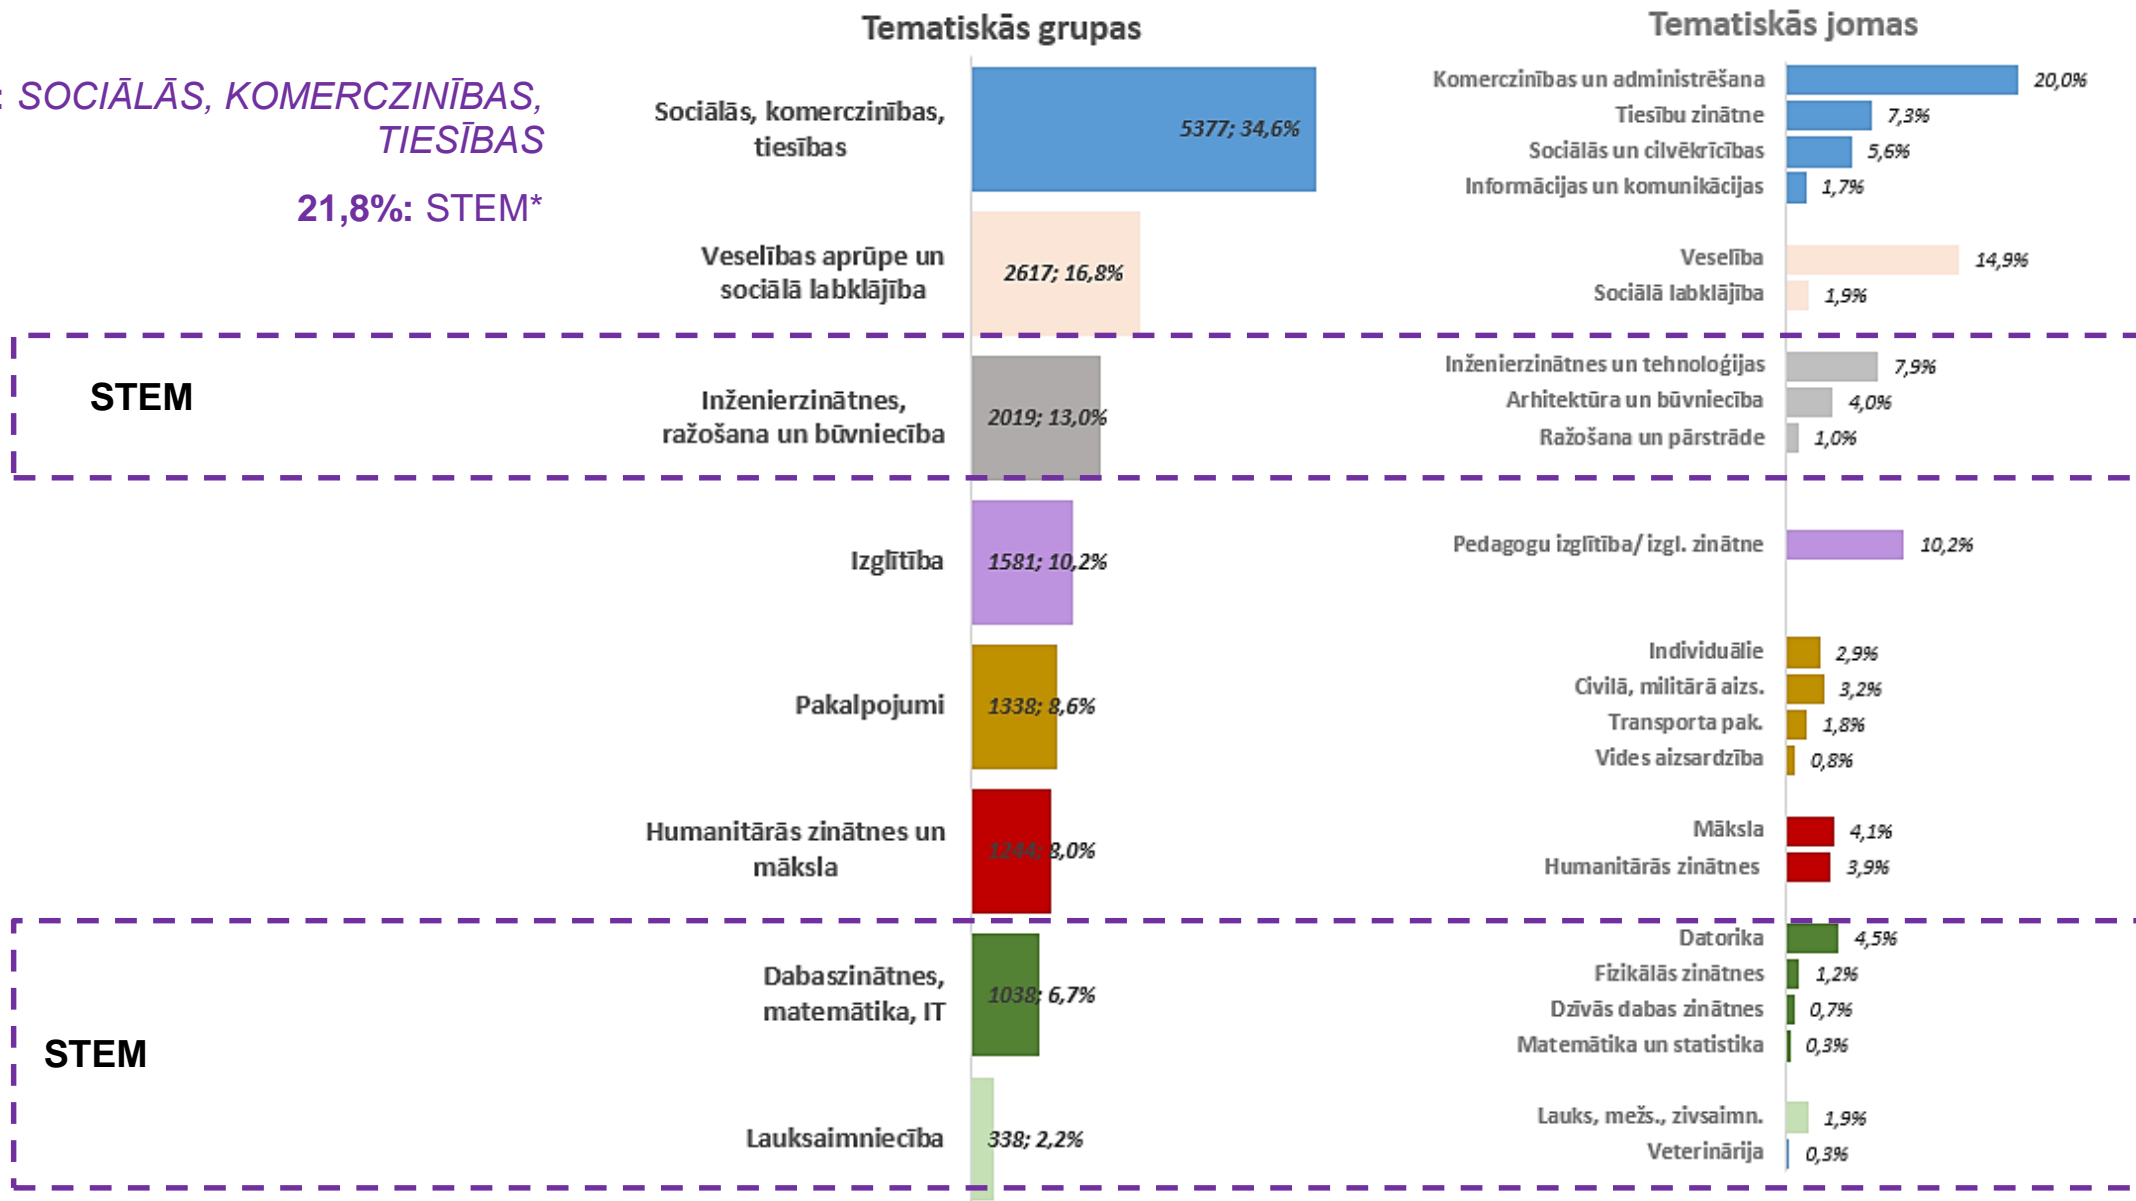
: SOCIĀLĀS, KOMERCZINĪBAS, TIESĪBAS

21,8%: STEM*

STEM

STEM

Tematiskās grupas

Sociālās, komerczinības, tiesības
5377; 34,6%

Veselības aprūpe un sociālā labklājība
2617; 16,8%

Inženierzinātnes, ražošana un būvniecība
2019; 13,0%

Izglītība
1581; 10,2%

Pakalpojumi
1338; 8,6%

Humanitārās zinātnes un māksla
1244; 8,0%

Dabaszinātnes, matemātika, IT
1038; 6,7%

Lauksaimniecība
338; 2,2%

Tematiskās jomas

Komerczinības un administrēšana 20,0%
Tiesību zinātne 7,3%
Sociālās un cilvēkrīcības 5,6%
Informācijas un komunikācijas 1,7%
Veselība 14,9%
Sociālā labklājība 1,9%
Inženierzinātnes un tehnoloģijas 7,9%
Arhitektūra un būvniecība 4,0%
Ražošana un pārstrāde 1,0%
Pedagogu izglītība/ izgl. zinātne 10,2%
Individuālie 2,9%
Civilā, militārā aizs. 3,2%
Transporta pak. 1,8%
Vides aizsardzība 0,8%
Māksla 4,1%
Humanitārās zinātnes 3,9%
Datorika 4,5%
Fizikālās zinātnes 1,2%
Dzīvās dabas zinātnes 0,7%
Matemātika un statistika 0,3%
Lauks, mežs., zivsaimn. 1,9%
Veterinārija 0,3%